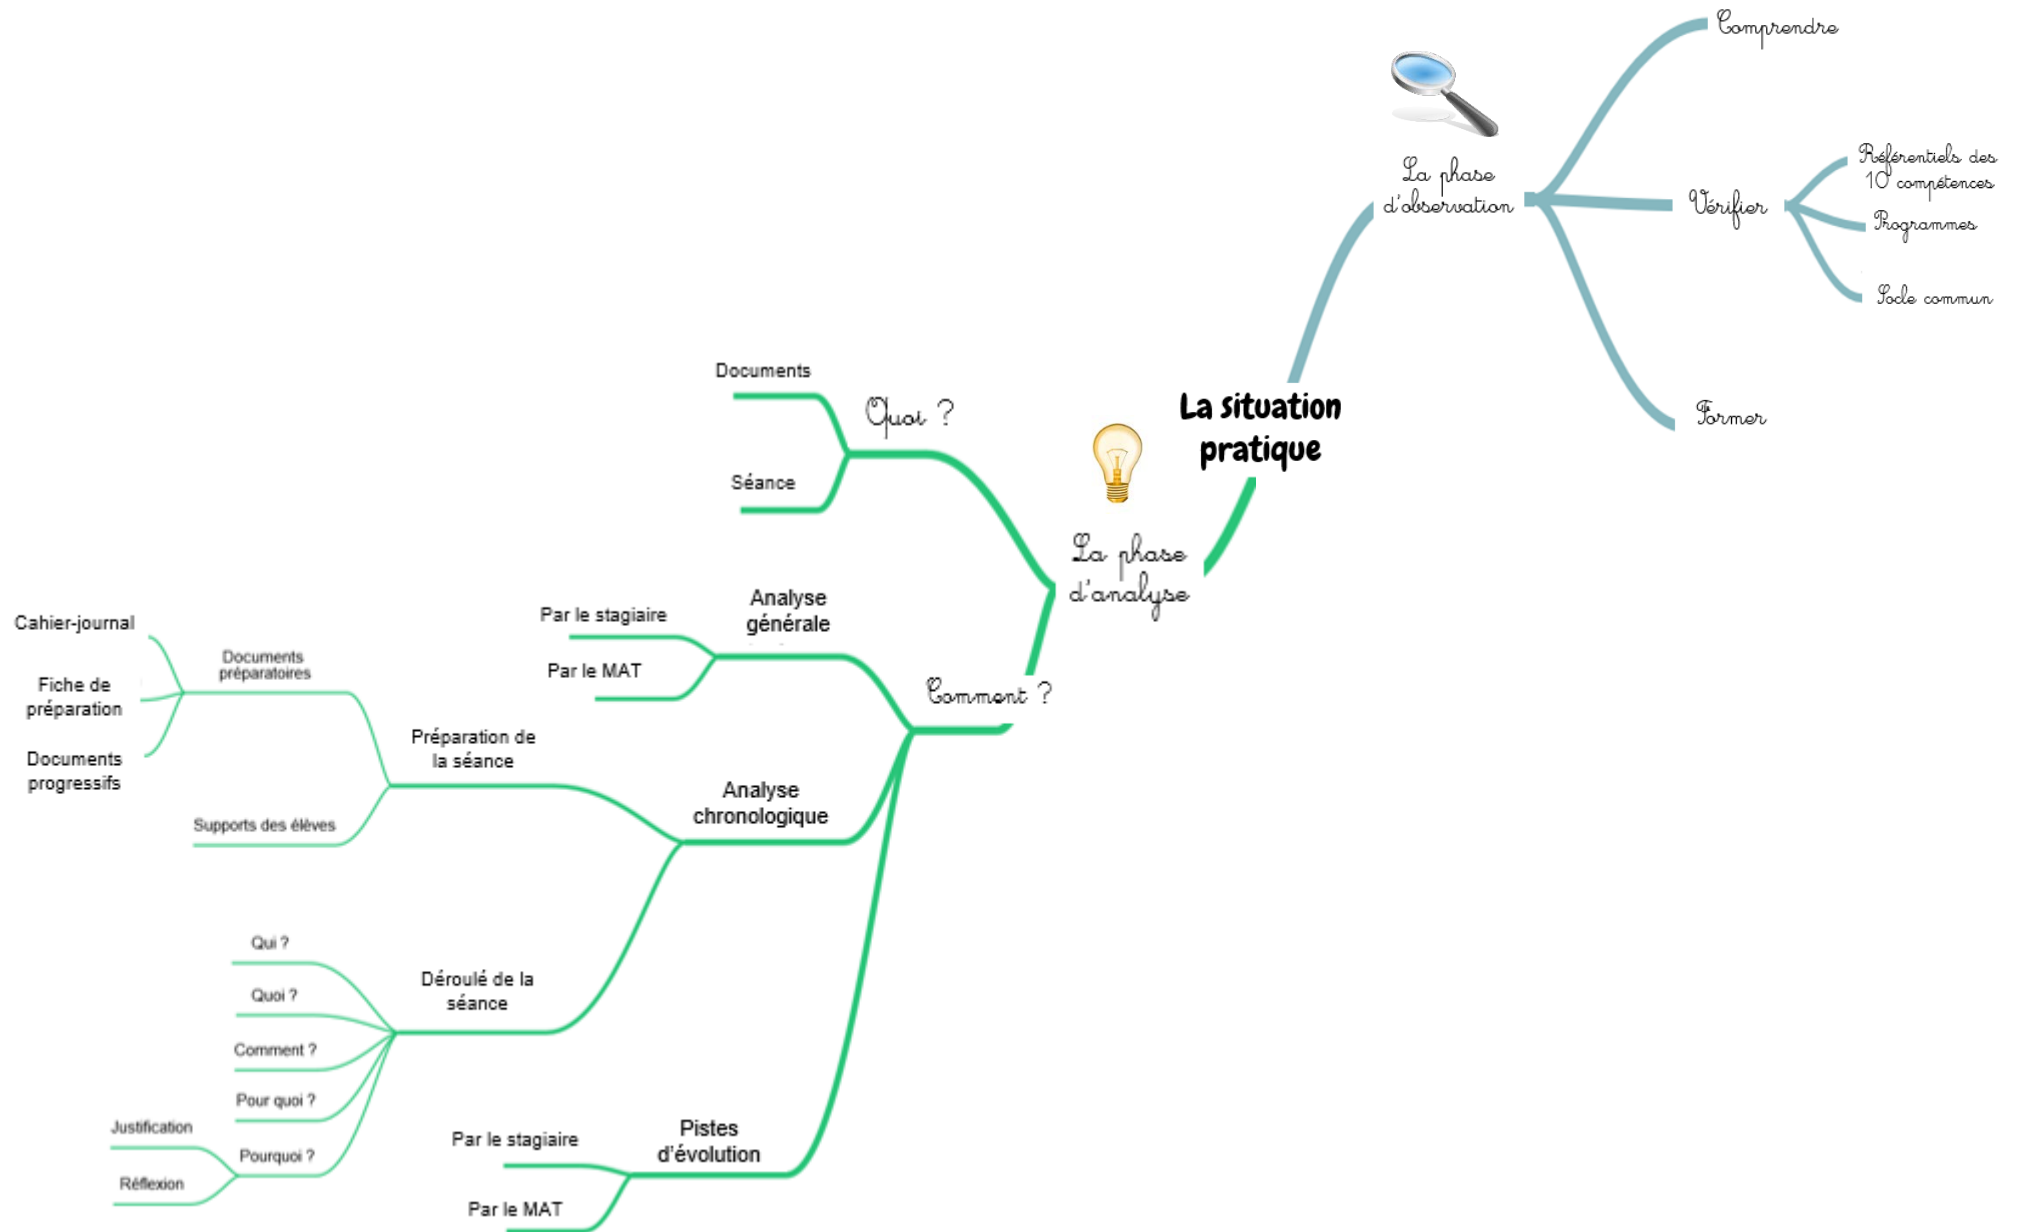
La situation pratique

La phase d'observation

Comprendre

Vérifier

Référentiels des 10 compétences

Programmes

Socle commun

Former

La phase d'analyse

Quoi ?

Documents

Séance

Comment ?

Analyse générale

Par le stagiaire

Par le MAT

Analyse chronologique

Préparation de la séance

Documents préparatoires

Cahier-journal

Fiche de préparation

Documents progressifs

Supports des élèves

Déroulé de la séance

Qui ?

Quoi ?

Comment ?

Pour quoi ?

Pourquoi ?

Justification

Réflexion

Pistes d'évolution

Par le stagiaire

Par le MAT